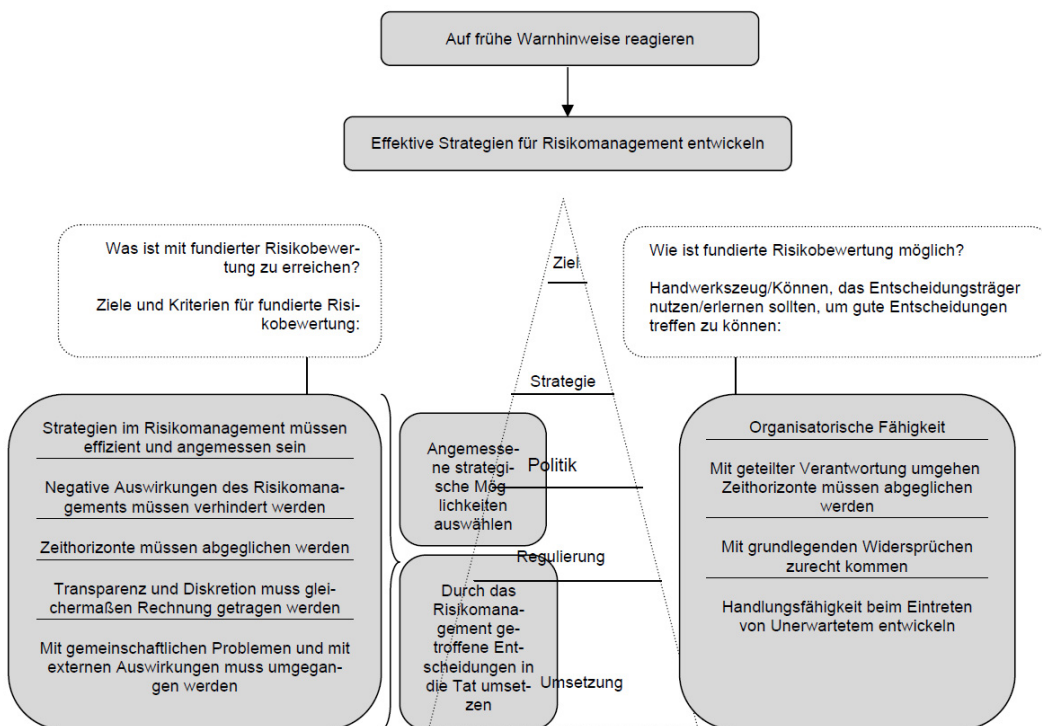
Auf frühe Warnhinweise reagieren

Effektive Strategien für Risikomanagement entwickeln

Was ist mit fundierter Risikobewertung zu erreichen?

Ziele und Kriterien für fundierte Risikobewertung:

Ziel

Wie ist fundierte Risikobewertung möglich?

Handwerkszeug/Können, das Entscheidungsträger nutzen/erlernen sollten, um gute Entscheidungen treffen zu können:

Strategie

Strategien im Risikomanagement müssen effizient und angemessen sein

Negative Auswirkungen des Risikomanagements müssen verhindert werden

Zeithorizonte müssen abgeglichen werden

Transparenz und Diskretion muss gleichermaßen Rechnung getragen werden

Mit gemeinschaftlichen Problemen und mit externen Auswirkungen muss umgegangen werden

Angemessene strategische Möglichkeiten auswählen

Politik

Regulierung

Durch das Risikomanagement getroffene Entscheidungen in die Tat umsetzen

Umsetzung

Organisatorische Fähigkeit

Mit geteilter Verantwortung umgehen Zeithorizonte müssen abgeglichen werden

Mit grundlegenden Widersprüchen zurecht kommen

Handlungsfähigkeit beim Eintreten von Unerwartetem entwickeln